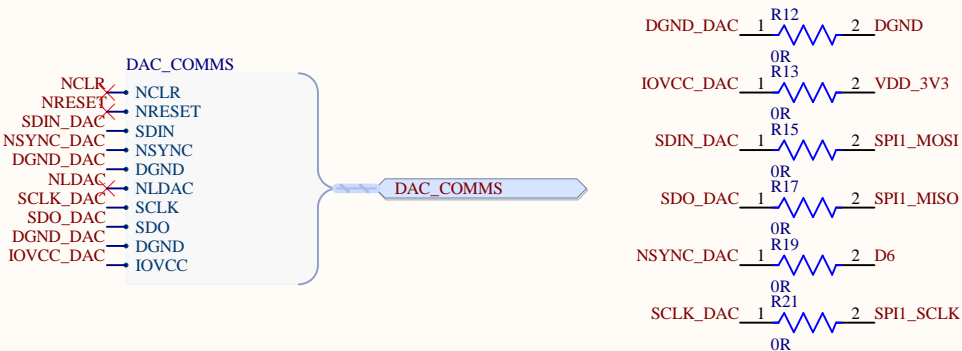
DAC_COMMS

NCLR
NRESET
SDIN_DAC
NSYNC_DAC
DGND_DAC
NLDAC
SCLK_DAC
SDO_DAC
DGND_DAC
IOVCC_DAC

NCLR
NRESET
SDIN
NSYNC
DGND
NLDAC
SCLK
SDO
DGND
IOVCC

DAC_COMMS

DGND_DAC 1 R12 2 DGND
0R
IOVCC_DAC 1 R13 2 VDD_3V3
0R
SDIN_DAC 1 R15 2 SPI1_MOSI
0R
SDO_DAC 1 R17 2 SPI1_MISO
0R
NSYNC_DAC 1 R19 2 D6
0R
SCLK_DAC 1 R21 2 SPI1_SCLK
0R